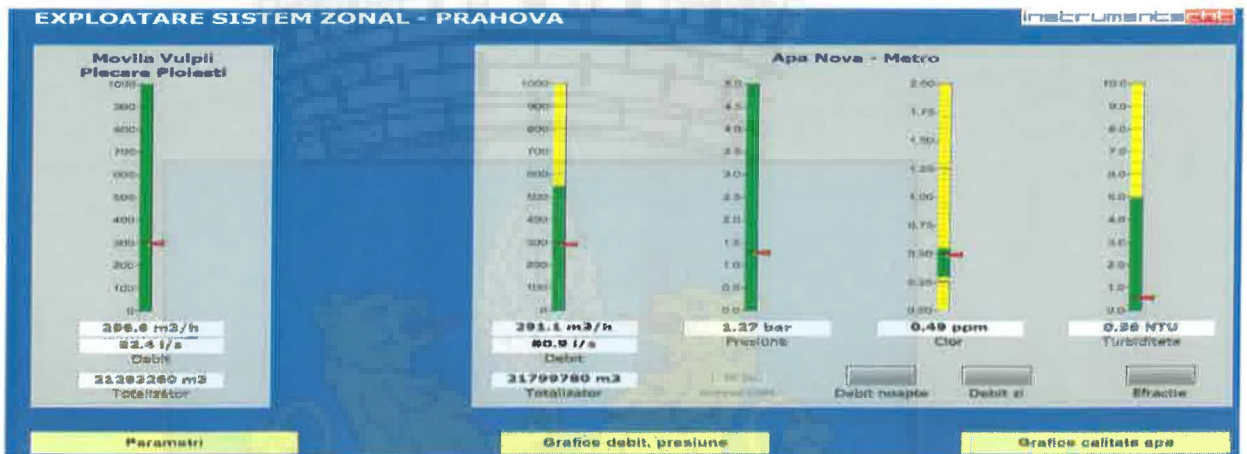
EXPLOATARE SISTEM ZONAL - PRAHOVA

instruments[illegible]

Movila Vulpii
Plecare Ploiesti

1000
900
800
700
600
500
400
300
200
100
0

296.6 m3/h
82.4 l/s
Debit
21283260 m3
Totalizator

Apa Nova - Metro

1000
900
800
700
600
500
400
300
200
100
0

291.1 m3/h
80.9 l/s
Debit
21799780 m3
Totalizator

5.0
4.5
4.0
3.5
3.0
2.5
2.0
1.5
1.0
0.5
0.0

1.27 bar
Presiune

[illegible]

2.00
1.75
1.50
1.25
1.00
0.75
0.50
0.25
0.00

0.49 ppm
Clor

10.0
9.0
8.0
7.0
6.0
5.0
4.0
3.0
2.0
1.0
0.0

0.56 NTU
Turbiditate

Debit noapte
Debit zi
Efractie

Parametri
Grafice debit, presiune
Grafice calitate apa